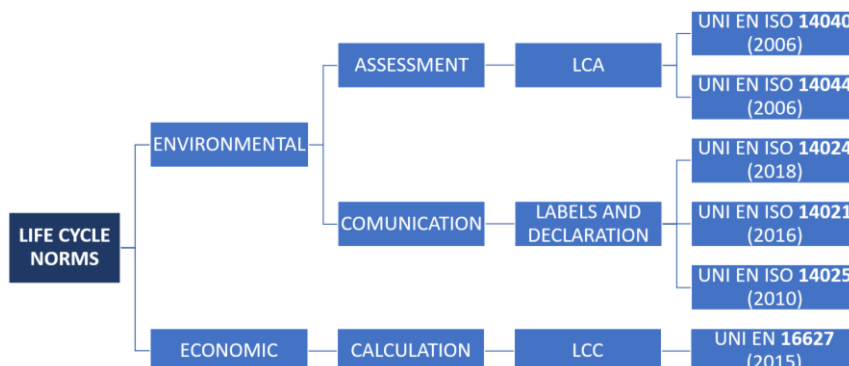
LIFE CYCLE NORMS

ENVIRONMENTAL

ASSESSMENT

LCA

UNI EN ISO 14040 (2006)

UNI EN ISO 14044 (2006)

COMUNICATION

LABELS AND DECLARATION

UNI EN ISO 14024 (2018)

UNI EN ISO 14021 (2016)

UNI EN ISO 14025 (2010)

ECONOMIC

CALCULATION

LCC

UNI EN 16627 (2015)